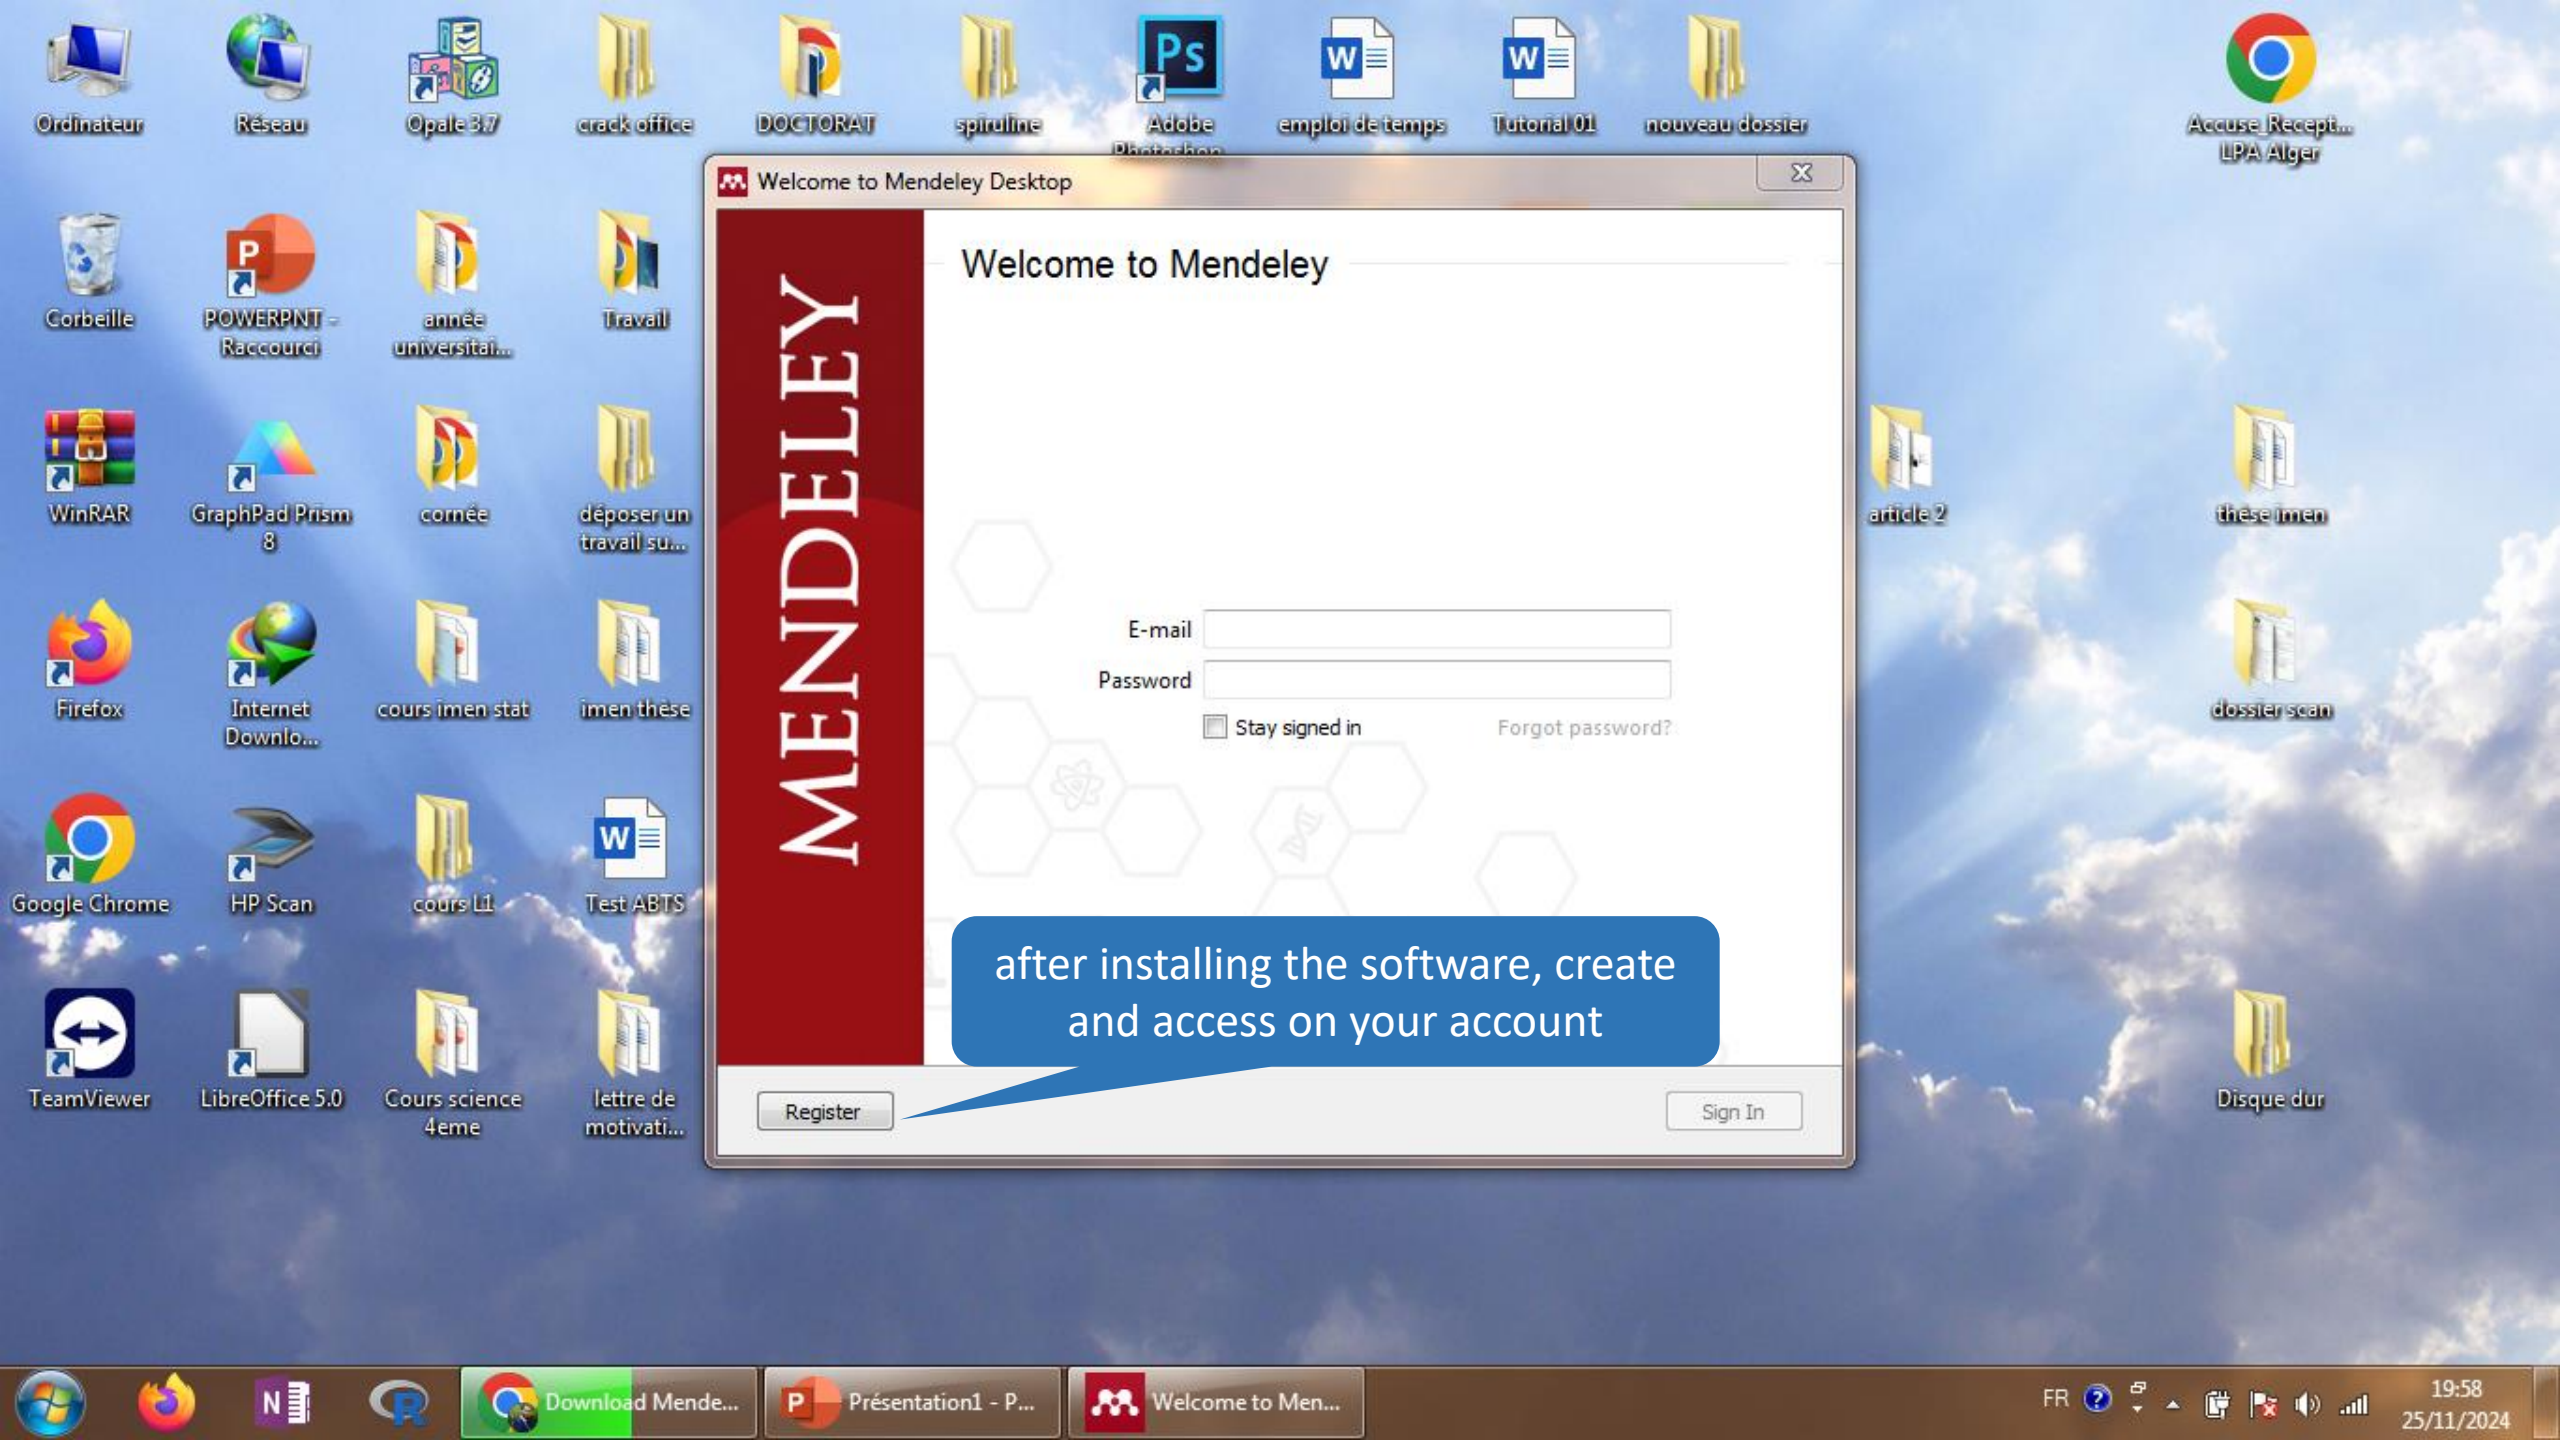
Ordinateur
Réseau
Opale 3.7
crack office
DOCTORAT
spiruline
Adobe Photoshop
emploi de temps
Tutorial 01
nouveau dossier
Accuse_Recept... LPA Alger

Corbeille
POWERPNT - Raccourci
année universitai...
Travail

WinRAR
GraphPad Prism 8
cornée
déposer un travail su...
article 2
thèse imen

Firefox
Internet Downlo...
cours imen stat
imen thèse
dossier scan

Google Chrome
HP Scan
cours L1
Test ABTS

TeamViewer
LibreOffice 5.0
Cours science 4eme
lettre de motivati...
Disque dur

Welcome to Mendeley Desktop

MENDELEY

Welcome to Mendeley

E-mail
Password
Stay signed in
Forgot password?

after installing the software, create and access on your account

Register
Sign In

Download Mende...
Présentation1 - P...
Welcome to Men...
FR
19:58
25/11/2024